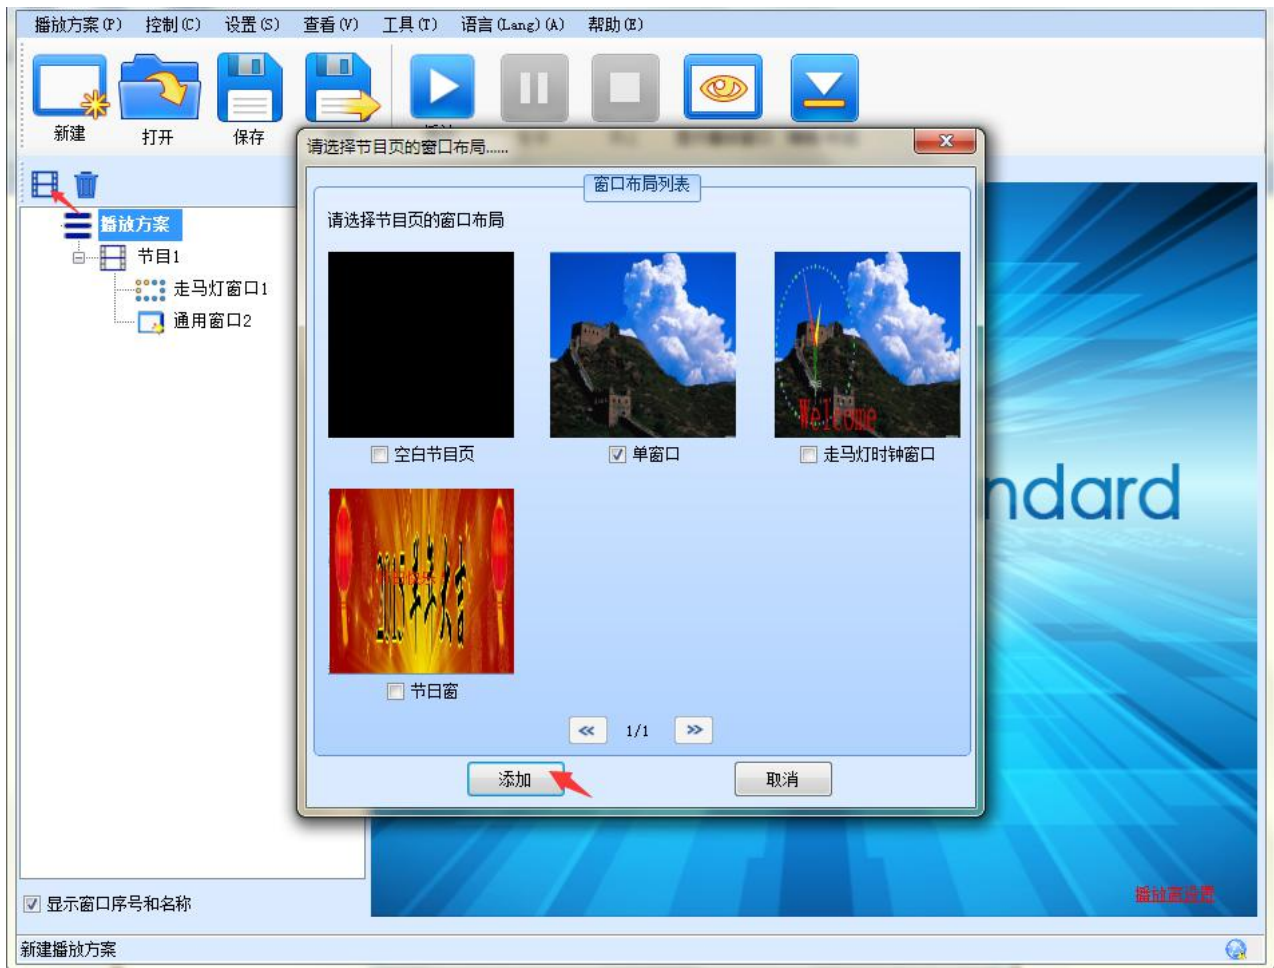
播放方案(P) 控制(C) 设置(S) 查看(V) 工具(T) 语言(Lang)(A) 帮助(E)

新建 打开 保存

播放方案
节目1
走马灯窗口1
通用窗口2

请选择节目页的窗口布局......

窗口布局列表

请选择节目页的窗口布局

空白节目页
单窗口
走马灯时钟窗口

Welcome

节日窗

1/1

添加
取消

ndard

播放窗设置

显示窗口序号和名称

新建播放方案